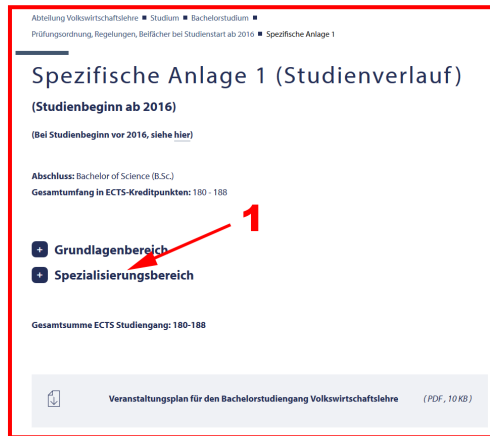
Abteilung Volkswirtschaftslehre ■ Studium ■ Bachelorstudium ■ Prüfungsordnung, Regelungen, Beifächer bei Studienstart ab 2016 ■ Spezifische Anlage 1

Spezifische Anlage 1 (Studienverlauf)

(Studienbeginn ab 2016)

(Bei Studienbeginn vor 2016, siehe hier)

Abschluss: Bachelor of Science (B.Sc.)
Gesamtumfang in ECTS-Kreditpunkten: 180 - 188

1

+ Grundlagenbereich

+ Spezialisierungsbereich

Gesamtsumme ECTS Studiengang: 180-188

Veranstaltungsplan für den Bachelorstudiengang Volkswirtschaftslehre (PDF, 10 KB)